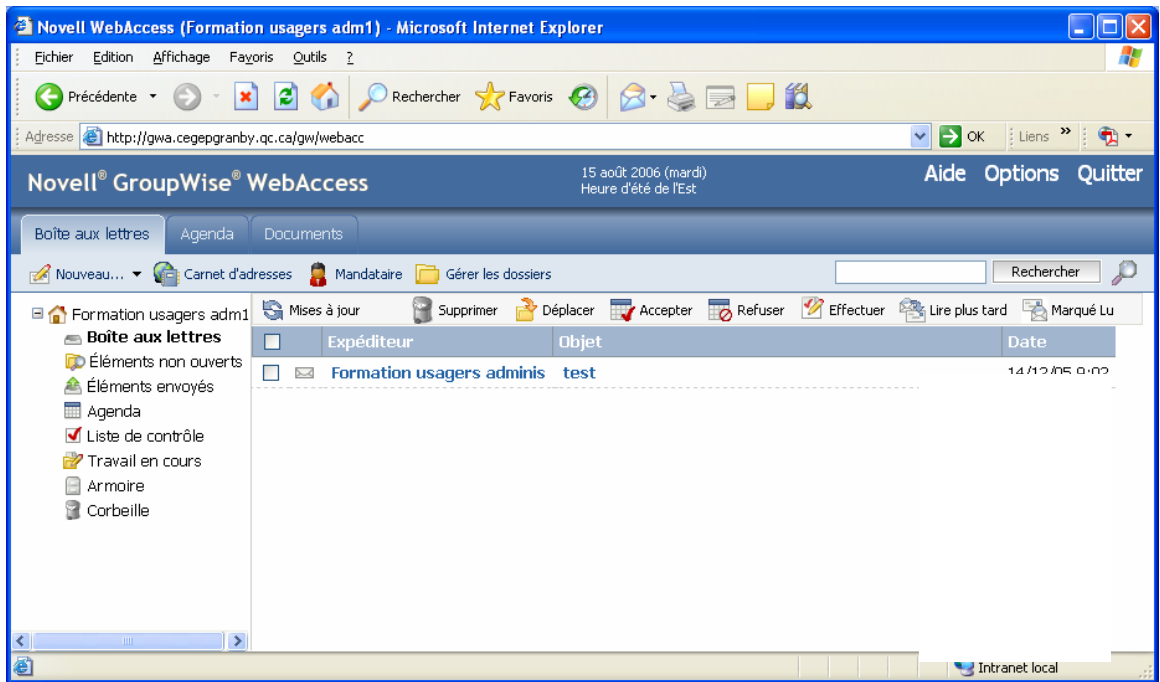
Novell WebAccess (Formation usagers adm1) - Microsoft Internet Explorer

Fichier Edition Affichage Favoris Outils ?

Précédente Rechercher Favoris

Adresse http://gwa.cegepgranby.qc.ca/gw/webacc OK Liens »

Novell® GroupWise® WebAccess

15 août 2006 (mardi)
Heure d'été de l'Est

Aide Options Quitter

Boîte aux lettres Agenda Documents

Nouveau... Carnet d'adresses Mandataire Gérer les dossiers Rechercher

Formation usagers adm1
Boîte aux lettres
Éléments non ouverts
Éléments envoyés
Agenda
Liste de contrôle
Travail en cours
Armoire
Corbeille

Mises à jour Supprimer Déplacer Accepter Refuser Effectuer Lire plus tard Marqué Lu

| | Expéditeur | Objet | Date |
|---|---|---|---|
| | Formation usagers adminis | test | 14/12/05 9:02 |

Intranet local